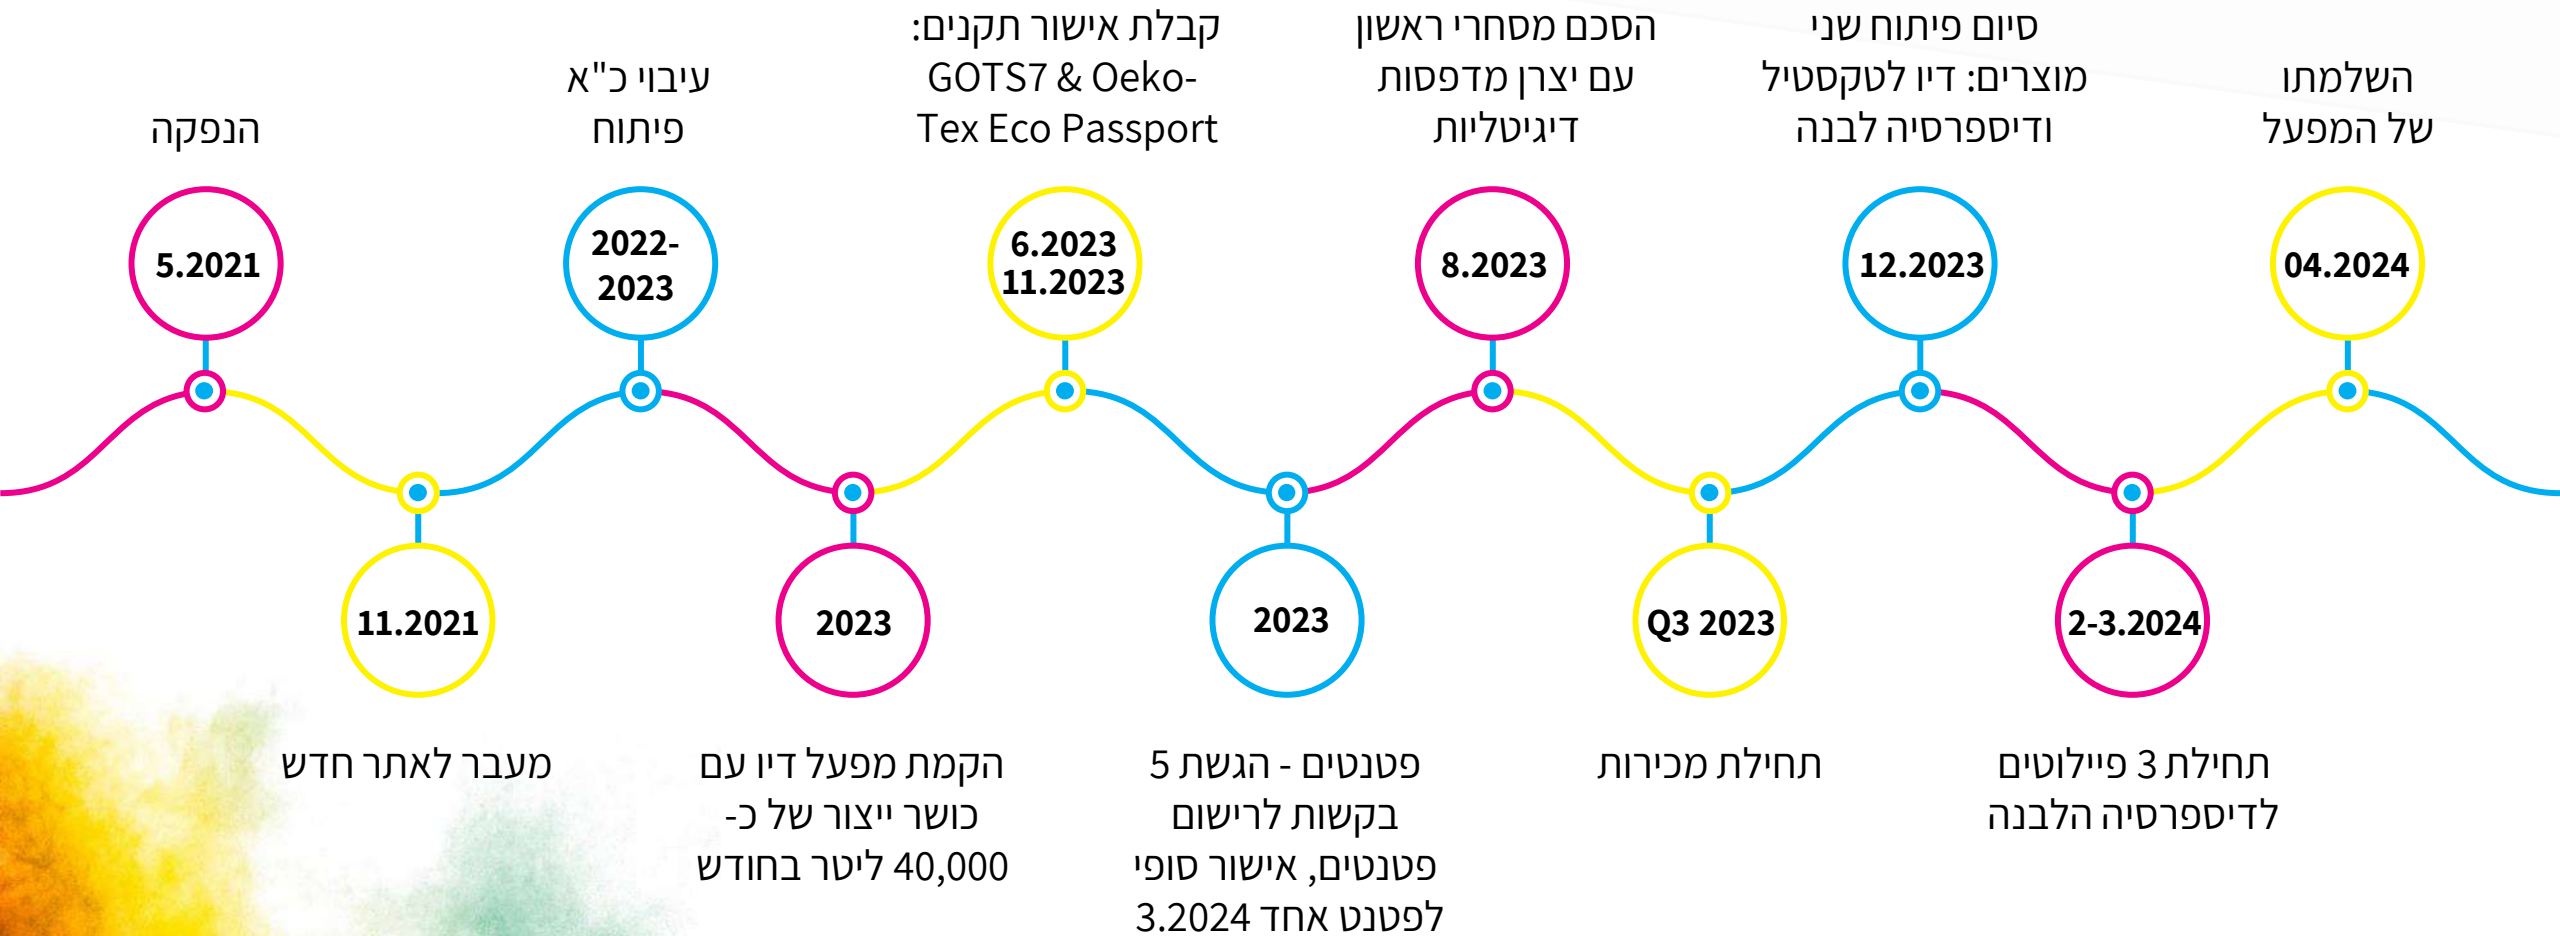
השלמתו של המפעל

04.2024

סיום פיתוח שני מוצרים: דיו לטקסטיל ודיספרסיה לבנה

12.2023

הסכם מסחרי ראשון עם יצרן מדפסות דיגיטליות

8.2023

קבלת אישור תקנים: GOTS7 & Oeko-Tex Eco Passport

6.2023 11.2023

עיבוי כ"א פיתוח

2022-2023

הנפקה

5.2021

2-3.2024

תחילת 3 פיילוטים לדיספרסיה הלבנה

Q3 2023

תחילת מכירות

2023

פטנטים - הגשת 5 בקשות לרישום פטנטים, אישור סופי לפטנט אחד 3.2024

2023

הקמת מפעל דיו עם כושר ייצור של כ- 40,000 ליטר בחודש

11.2021

מעבר לאתר חדש